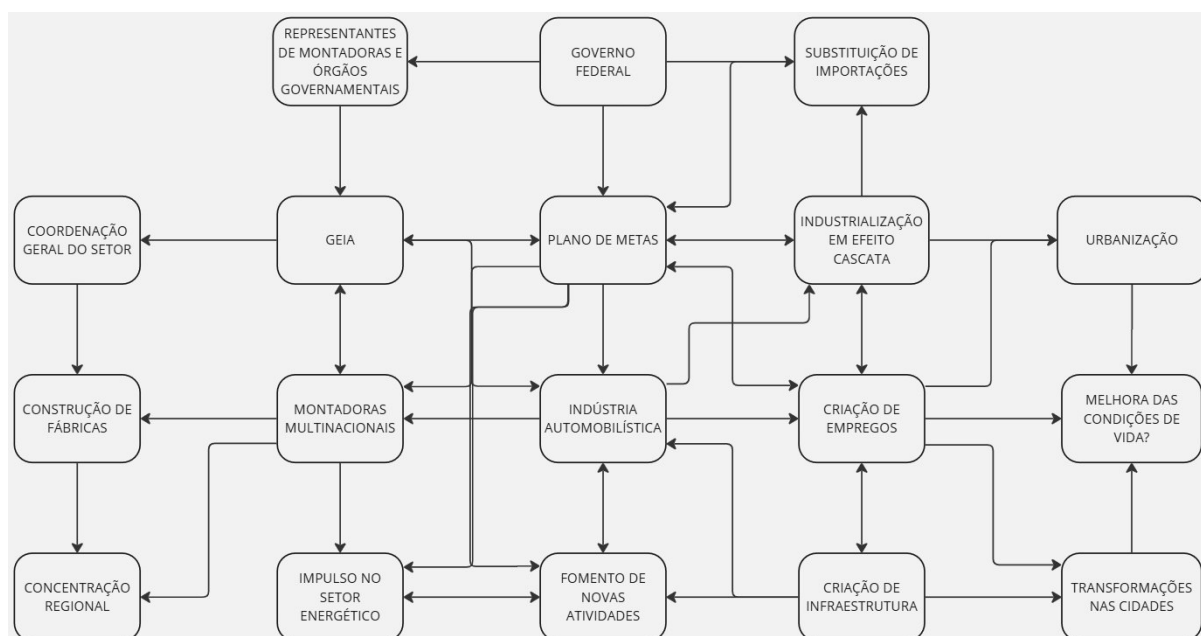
REPRESENTANTES DE MONTADORAS E ÓRGÃOS GOVERNAMENTAIS

GOVERNO FEDERAL

SUBSTITUIÇÃO DE IMPORTAÇÕES

COORDENAÇÃO GERAL DO SETOR

GEIA

PLANO DE METAS

INDUSTRIALIZAÇÃO EM EFEITO CASCATA

URBANIZAÇÃO

CONSTRUÇÃO DE FÁBRICAS

MONTADORAS MULTINACIONAIS

INDÚSTRIA AUTOMOBILÍSTICA

CRIAÇÃO DE EMPREGOS

MELHORA DAS CONDIÇÕES DE VIDA?

CONCENTRAÇÃO REGIONAL

IMPULSO NO SETOR ENERGÉTICO

FOMENTO DE NOVAS ATIVIDADES

CRIAÇÃO DE INFRAESTRUTURA

TRANSFORMAÇÕES NAS CIDADES